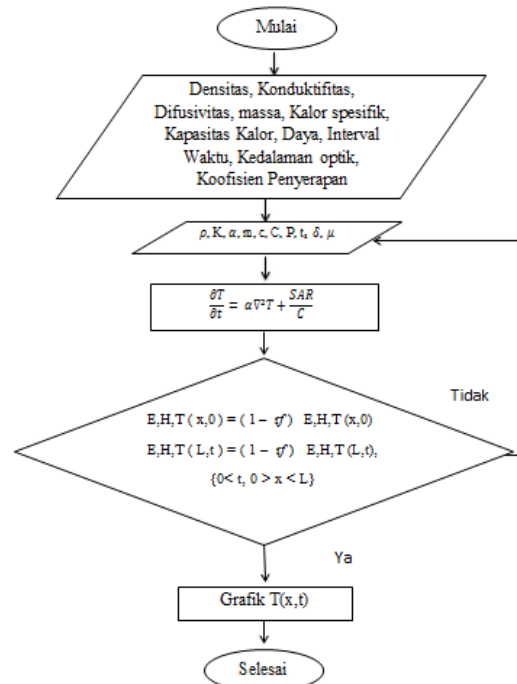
Mulai

Densitas, Konduktifitas, Difusivitas, massa, Kalor spesifik, Kapasitas Kalor, Daya, Interval Waktu, Kedalaman optik, Koofisien Penyerapan

$\rho$, K, $\alpha$, m, c, C, P, t, $\delta$, $\mu$

$\frac{\partial T}{\partial t} = \alpha \nabla^2 T + \frac{SAR}{C}$

Tidak

E,H,T ( x,0 ) = ( 1 − $\eta'$ ) E,H,T (x,0)

E,H,T ( L,t ) = ( 1 − $\eta'$ ) E,H,T (L,t),

{0< t, 0 > x < L}

Ya

Grafik T(x,t)

Selesai